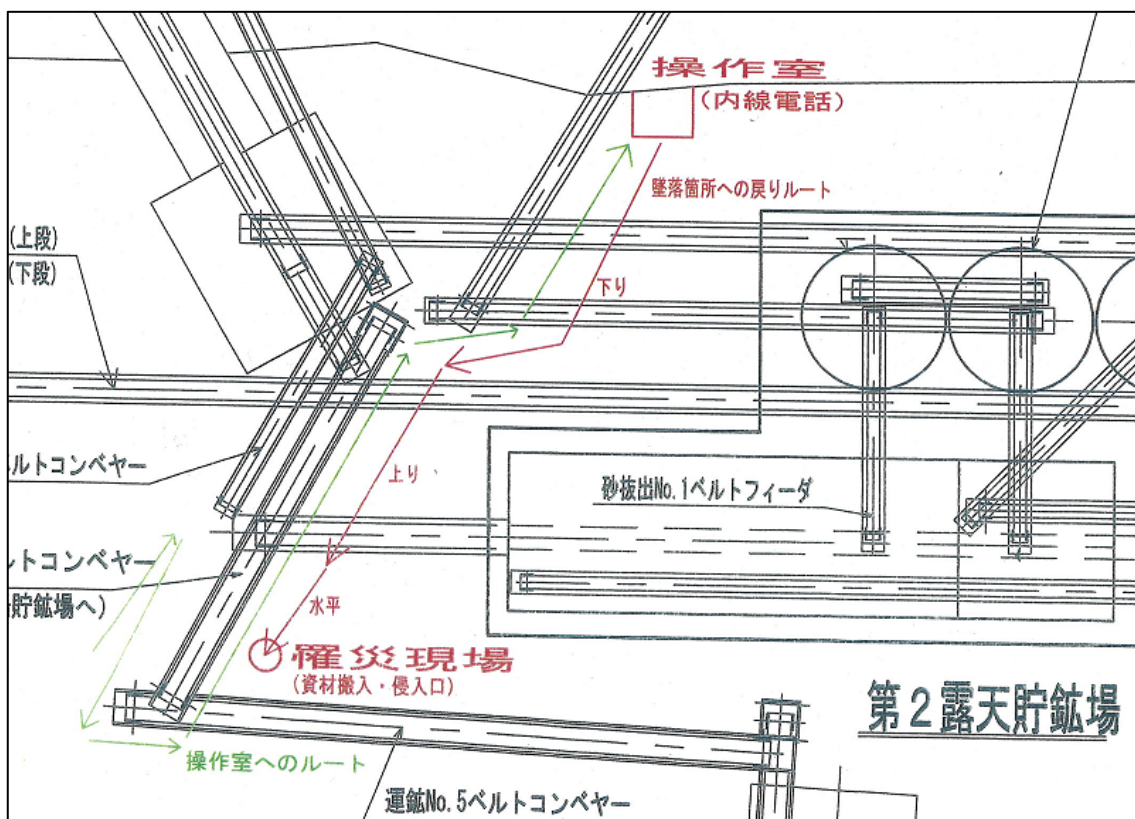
操作室
（内線電話）

墜落箇所への戻りルート

(上段)
(下段)

下り

ルトコンベヤー

上り

砂抜出No.1ベルトフィーダ

ルトコンベヤー
貯鉱場へ)

水平

罹災現場
（資材搬入・侵入口）

第２露天貯鉱場

操作室へのルート

運鉱No.５ベルトコンベヤー